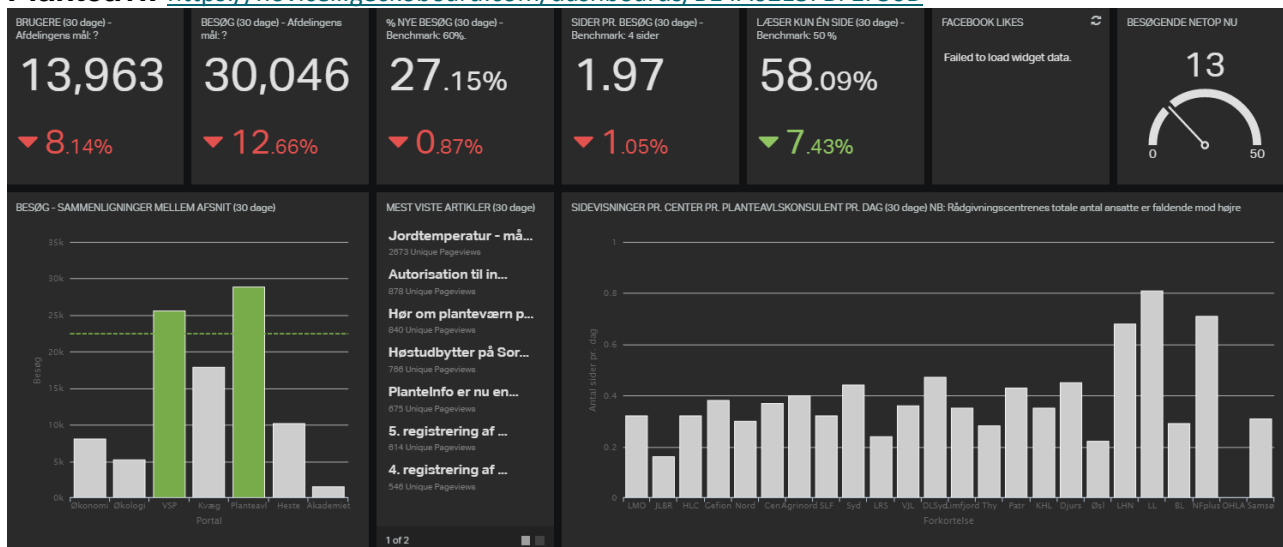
Planteavl: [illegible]

BRUGERE (30 dage) - Afdelingens mål: ?
13,963
8.14%

BESØG (30 dage) - Afdelingens mål: ?
30,046
12.66%

% NYE BESØG (30 dage) - Benchmark: 60%.
27.15%
0.87%

SIDER PR. BESØG (30 dage) - Benchmark: 4 sider
1.97
1.05%

LÆSER KUN ÉN SIDE (30 dage) - Benchmark: 50 %
58.09%
7.43%

FACEBOOK LIKES
Failed to load widget data.

BESØGENDE NETOP NU
13
0
50

BESØG - SAMMENLIGNINGER MELLEM AFSNIT (30 dage)
35k
30k
25k
20k
15k
10k
5k
0k
Besøg
Økonomi Økologi VSP Kvæg Planteavl Heste Akademiet
Portal

MEST VISTE ARTIKLER (30 dage)
Jordtemperatur - må...
2873 Unique Pageviews
Autorisation til in...
878 Unique Pageviews
Hør om planteværn p...
840 Unique Pageviews
Høstudbytter på Sor...
786 Unique Pageviews
PlanteInfo er nu en...
675 Unique Pageviews
5. registrering af ...
614 Unique Pageviews
4. registrering af ...
546 Unique Pageviews
1 of 2

SIDEVISNINGER PR. CENTER PR. PLANTEAVLSKONSULENT PR. DAG (30 dage) NB: Rådgivningscentrenes totale antal ansatte er faldende mod højre
1
0.8
0.6
0.4
0.2
0
Antal sider pr. dag
LMO JLBR HLC Gefion Nord Cen Agrinord SLF Syd LRS VJL DLSyd Limfjord Thy Patr KHL Djurs Øsl LHN LL BL NFplus OHLA Samsø
Forkortelse